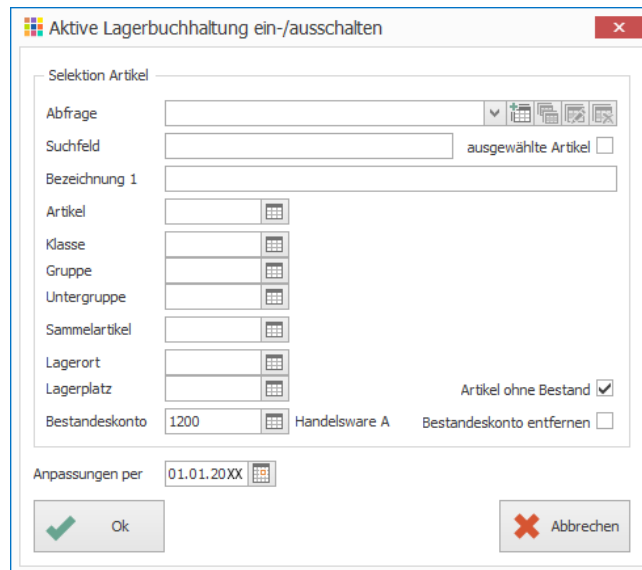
Aktive Lagerbuchhaltung ein-/ausschalten

Selektion Artikel

Abfrage

Suchfeld

ausgewählte Artikel

Bezeichnung 1

Artikel

Klasse

Gruppe

Untergruppe

Sammelartikel

Lagerort

Lagerplatz

Artikel ohne Bestand

Bestandeskonto

1200

Handelsware A

Bestandeskonto entfernen

Anpassungen per

01.01.20XX

Ok

Abbrechen